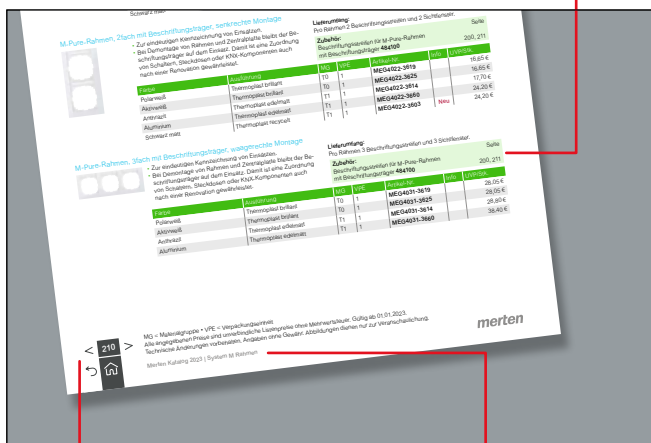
Schwarz matt

M-Pure-Rahmen, 2fach mit Beschriftungsträger, senkrechte Montage

• Zur eindeutigen Kennzeichnung von Einsätzen.
• Bei Demontage von Rahmen und Zentralplatte bleibt der Beschriftungsträger auf dem Einsatz. Damit ist eine Zuordnung von Schaltern, Steckdosen oder KNX-Komponenten auch nach einer Renovation gewährleistet.

Lieferumfang:
Pro Rahmen 2 Beschriftungsstreifen und 2 Sichtfenster.

Seite

Zubehör:
Beschriftungsstreifen für M-Pure-Rahmen mit Beschriftungsträger 484100

200, 211

| Farbe | Ausführung | MG | VPE | Artikel-Nr. | Info | UVP/Stk. |
|---|---|---|---|---|---|---|
| Polarweiß | Thermoplast brillant | T0 | 1 | MEG4022-3619 | | 16,65 € |
| Aktivweiß | Thermoplast brillant | T0 | 1 | MEG4022-3625 | | 16,65 € |
| Anthrazit | Thermoplast edelmatt | T1 | 1 | MEG4022-3614 | | 17,70 € |
| Aluminium | Thermoplast edelmatt | T1 | 1 | MEG4022-3660 | | 24,20 € |
| Schwarz matt | Thermoplast recycelt | T1 | 1 | MEG4022-3603 | Neu | 24,20 € |

M-Pure-Rahmen, 3fach mit Beschriftungsträger, waagerechte Montage

• Zur eindeutigen Kennzeichnung von Einsätzen.
• Bei Demontage von Rahmen und Zentralplatte bleibt der Beschriftungsträger auf dem Einsatz. Damit ist eine Zuordnung von Schaltern, Steckdosen oder KNX-Komponenten auch nach einer Renovation gewährleistet.

Lieferumfang:
Pro Rahmen 3 Beschriftungsstreifen und 3 Sichtfenster.

Seite

Zubehör:
Beschriftungsstreifen für M-Pure-Rahmen mit Beschriftungsträger 484100

200, 211

| Farbe | Ausführung | MG | VPE | Artikel-Nr. | Info | UVP/Stk. |
|---|---|---|---|---|---|---|
| Polarweiß | Thermoplast brillant | T0 | 1 | MEG4031-3619 | | 28,05 € |
| Aktivweiß | Thermoplast brillant | T0 | 1 | MEG4031-3625 | | 28,05 € |
| Anthrazit | Thermoplast edelmatt | T1 | 1 | MEG4031-3614 | | 29,80 € |
| Aluminium | Thermoplast edelmatt | T1 | 1 | MEG4031-3660 | | 36,40 € |

MG = Materialgruppe • VPE = Verpackungseinheit
Alle angegebenen Preise sind unverbindliche Listenpreise ohne Mehrwertsteuer. Gültig ab 01.01.2023.
Technische Änderungen vorbehalten. Angaben ohne Gewähr. Abbildungen dienen nur zur Veranschaulichung.

merten

Merten Katalog 2023 | System M Rahmen

< 210 >